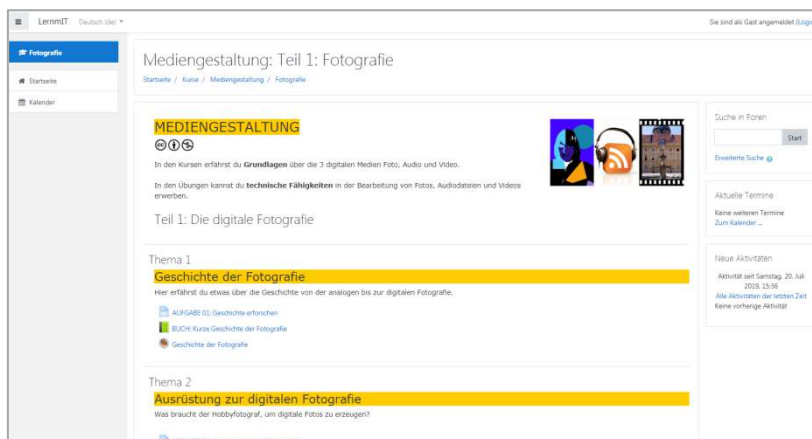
LernmIT Deutsch (de)

Sie sind als Gast angemeldet (Logi

Fotografie

Startseite

Kalender

Mediengestaltung: Teil 1: Fotografie

Startseite / Kurse / Mediengestaltung / Fotografie

MEDIENGESTALTUNG

In den Kursen erfährst du **Grundlagen** über die 3 digitalen Medien Foto, Audio und Video.

In den Übungen kannst du **technische Fähigkeiten** in der Bearbeitung von Fotos, Audiodateien und Videos erwerben.

Teil 1: Die digitale Fotografie

Thema 1

Geschichte der Fotografie

Hier erfährst du etwas über die Geschichte von der analogen bis zur digitalen Fotografie.

AUFGABE 01: Geschichte erforschen

BUCH: Kurze Geschichte der Fotografie

Geschichte der Fotografie

Thema 2

Ausrüstung zur digitalen Fotografie

Was braucht der Hobbyfotograf, um digitale Fotos zu erzeugen?

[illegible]

Suche in Foren

Start

Erweiterte Suche

Aktuelle Termine

Keine weiteren Termine

Zum Kalender ...

Neue Aktivitäten

Aktivität seit Samstag, 20. Juli 2019, 15:56

Alle Aktivitäten der letzten Zeit

Keine vorherige Aktivität